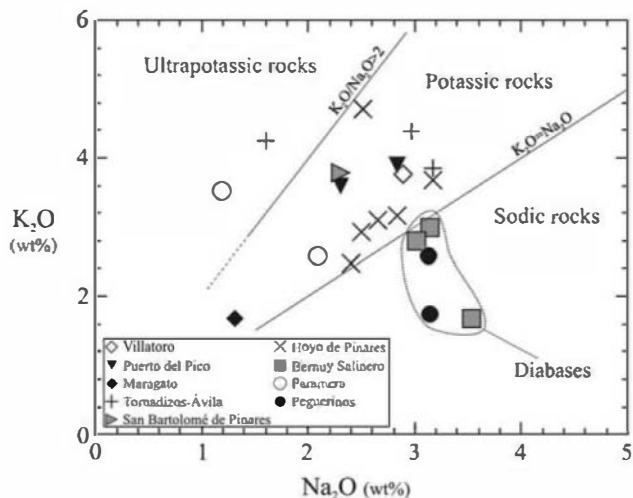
6

4

2

0

0 1 2 3 4 5

Ultrapotassic rocks

Potassic rocks

Sodic rocks

Diabases

$K_2O/Na_2O=2$

$K_2O=Na_2O$

$K_2O$ (wt%)

$Na_2O$ (wt%)

Villatoro
Puerto del Pico
Maragato
Tornadizos-Ávila
San Bartolomé de Pinares
Hoyo de Pinares
Bernuy Salinero
Paramera
Peguerinos